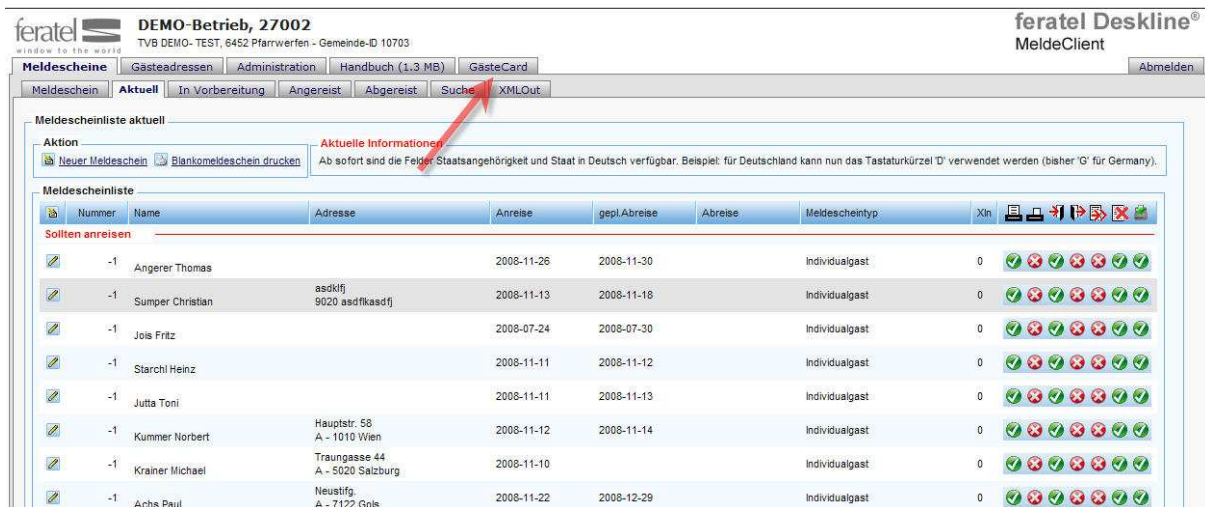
feratel window to the world

DEMO-Betrieb, 27002
TVB DEMO- TEST, 6452 Pfarrwerfen - Gemeinde-ID 10703

feratel Deskline®
MeldeClient

Meldescheine | Gästeadressen | Administration | Handbuch (1.3 MB) | GästeCard | Abmelden

Meldeschein | Aktuell | In Vorbereitung | Angereist | Abgereist | Suche | XMLOut

Meldescheinliste aktuell

Aktion
Neuer Meldeschein Blankomeldeschein drucken

Aktuelle Informationen
Ab sofort sind die Felder Staatsangehörigkeit und Staat in Deutsch verfügbar. Beispiel: für Deutschland kann nun das Tastaturkürzel 'D' verwendet werden (bisher 'G' für Germany).

Meldescheinliste

| | Nummer | Name | Adresse | Anreise | gepl.Abreise | Abreise | Meldescheintyp | Xln |
|---|---|---|---|---|---|---|---|---|
| Sollten anreisen | | | | | | | | |
| | -1 | Angerer Thomas | | 2008-11-26 | 2008-11-30 | | Individualgast | 0 |
| | -1 | Sumper Christian | asdklfj 9020 asdflkasdfj | 2008-11-13 | 2008-11-18 | | Individualgast | 0 |
| | -1 | Jois Fritz | | 2008-07-24 | 2008-07-30 | | Individualgast | 0 |
| | -1 | Starchl Heinz | | 2008-11-11 | 2008-11-12 | | Individualgast | 0 |
| | -1 | Jutta Toni | | 2008-11-11 | 2008-11-13 | | Individualgast | 0 |
| | -1 | Kummer Norbert | Hauptstr. 58 A - 1010 Wien | 2008-11-12 | 2008-11-14 | | Individualgast | 0 |
| | -1 | Krainer Michael | Traungasse 44 A - 5020 Salzburg | 2008-11-10 | | | Individualgast | 0 |
| | -1 | Achs Paul | Neustifg. A - 7122 Gols | 2008-11-22 | 2008-12-29 | | Individualgast | 0 |